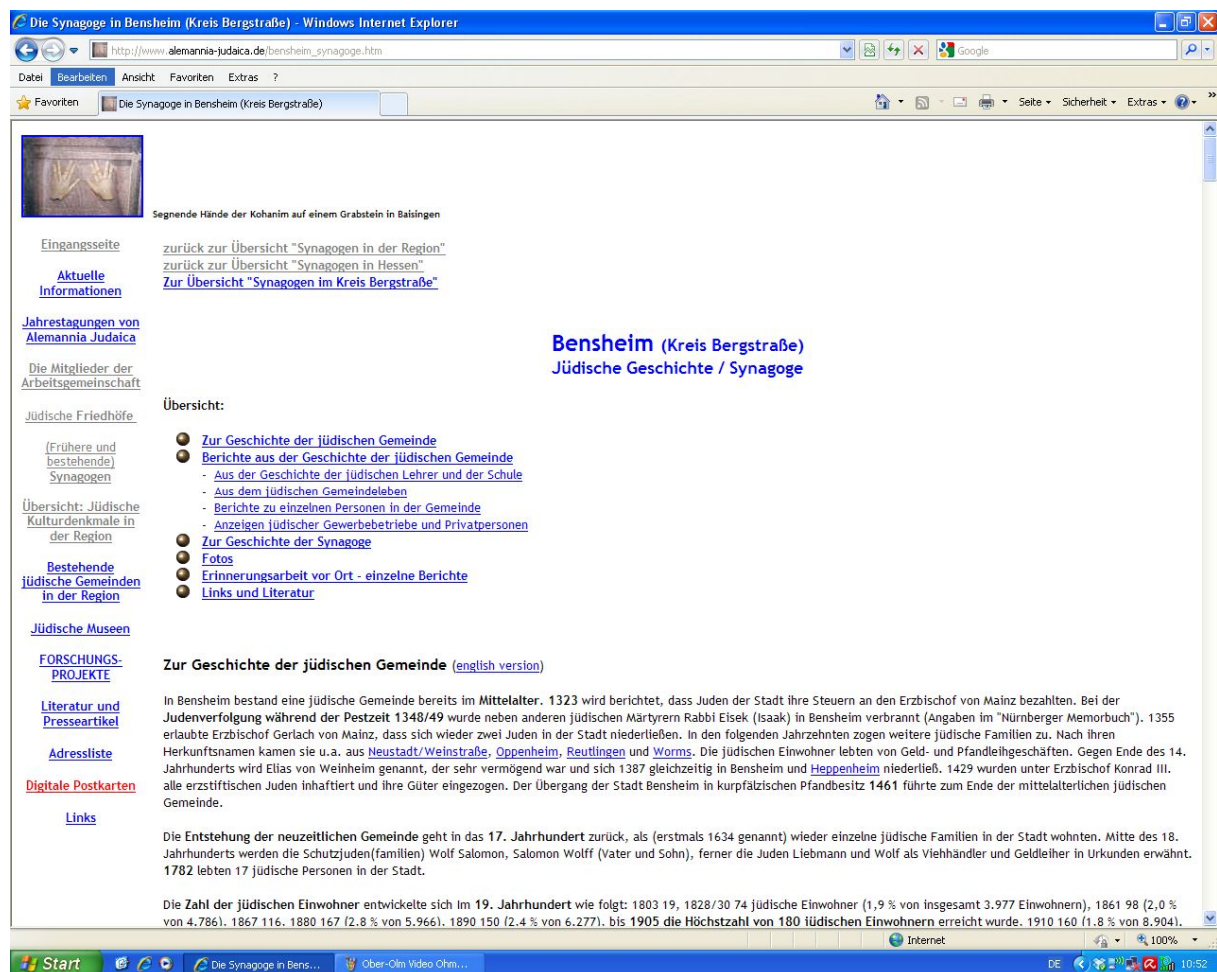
Die Synagoge in Bensheim (Kreis Bergstraße) - Windows Internet Explorer

http://www.alemannia-judaica.de/bensheim_synagoge.htm

Google

Datei Bearbeiten Ansicht Favoriten Extras ?

Favoriten | Die Synagoge in Bensheim (Kreis Bergstraße)

Seite ▾ Sicherheit ▾ Extras ▾

Segnende Hände der Kohanim auf einem Grabstein in Baisingen

Eingangsseite

Aktuelle Informationen

Jahrestagungen von Alemannia Judaica

Die Mitglieder der Arbeitsgemeinschaft

Jüdische Friedhöfe

(Frühere und bestehende) Synagogen

Übersicht: Jüdische Kulturdenkmale in der Region

Bestehende jüdische Gemeinden in der Region

Jüdische Museen

FORSCHUNGS-PROJEKTE

Literatur und Presseartikel

Adressliste

Digitale Postkarten

Links

zurück zur Übersicht "Synagogen in der Region"
zurück zur Übersicht "Synagogen in Hessen"
Zur Übersicht "Synagogen im Kreis Bergstraße"

Bensheim (Kreis Bergstraße)
Jüdische Geschichte / Synagoge

Übersicht:

Zur Geschichte der jüdischen Gemeinde
Berichte aus der Geschichte der jüdischen Gemeinde
- Aus der Geschichte der jüdischen Lehrer und der Schule
- Aus dem jüdischen Gemeindeleben
- Berichte zu einzelnen Personen in der Gemeinde
- Anzeigen jüdischer Gewerbebetriebe und Privatpersonen
Zur Geschichte der Synagoge
Fotos
Erinnerungsarbeit vor Ort - einzelne Berichte
Links und Literatur

Zur Geschichte der jüdischen Gemeinde (english version)

In Bensheim bestand eine jüdische Gemeinde bereits im Mittelalter. 1323 wird berichtet, dass Juden der Stadt ihre Steuern an den Erzbischof von Mainz bezahlten. Bei der Judenverfolgung während der Pestzeit 1348/49 wurde neben anderen jüdischen Märtyrern Rabbi Eisek (Isaak) in Bensheim verbrannt (Angaben im "Nürnberger Memorbuch"). 1355 erlaubte Erzbischof Gerlach von Mainz, dass sich wieder zwei Juden in der Stadt niederließen. In den folgenden Jahrzehnten zogen weitere jüdische Familien zu. Nach ihren Herkunftsnamen kamen sie u.a. aus Neustadt/Weinstraße, Oppenheim, Reutlingen und Worms. Die jüdischen Einwohner lebten von Geld- und Pfandleihgeschäften. Gegen Ende des 14. Jahrhunderts wird Elias von Weinheim genannt, der sehr vermögend war und sich 1387 gleichzeitig in Bensheim und Heppenheim niederließ. 1429 wurden unter Erzbischof Konrad III. alle erzstiftischen Juden inhaftiert und ihre Güter eingezogen. Der Übergang der Stadt Bensheim in kurpfälzischen Pfandbesitz 1461 führte zum Ende der mittelalterlichen jüdischen Gemeinde.

Die Entstehung der neuzeitlichen Gemeinde geht in das 17. Jahrhundert zurück, als (erstmals 1634 genannt) wieder einzelne jüdische Familien in der Stadt wohnten. Mitte des 18. Jahrhunderts werden die Schutzjuden(familien) Wolf Salomon, Salomon Wolff (Vater und Sohn), ferner die Juden Liebmann und Wolf als Viehhändler und Geldleiher in Urkunden erwähnt. 1782 lebten 17 jüdische Personen in der Stadt.

Die Zahl der jüdischen Einwohner entwickelte sich im 19. Jahrhundert wie folgt: 1803 19, 1828/30 74 jüdische Einwohner (1,9 % von insgesamt 3.977 Einwohnern), 1861 98 (2,0 % von 4.786), 1867 116, 1880 167 (2,8 % von 5.966), 1890 150 (2,4 % von 6.277), bis 1905 die Höchstzahl von 180 jüdischen Einwohnern erreicht wurde. 1910 160 (1,8 % von 8.904).

Internet 100%

Start | Die Synagoge in Bens... | Ober-Olm Video Ohm... | DE 10:52